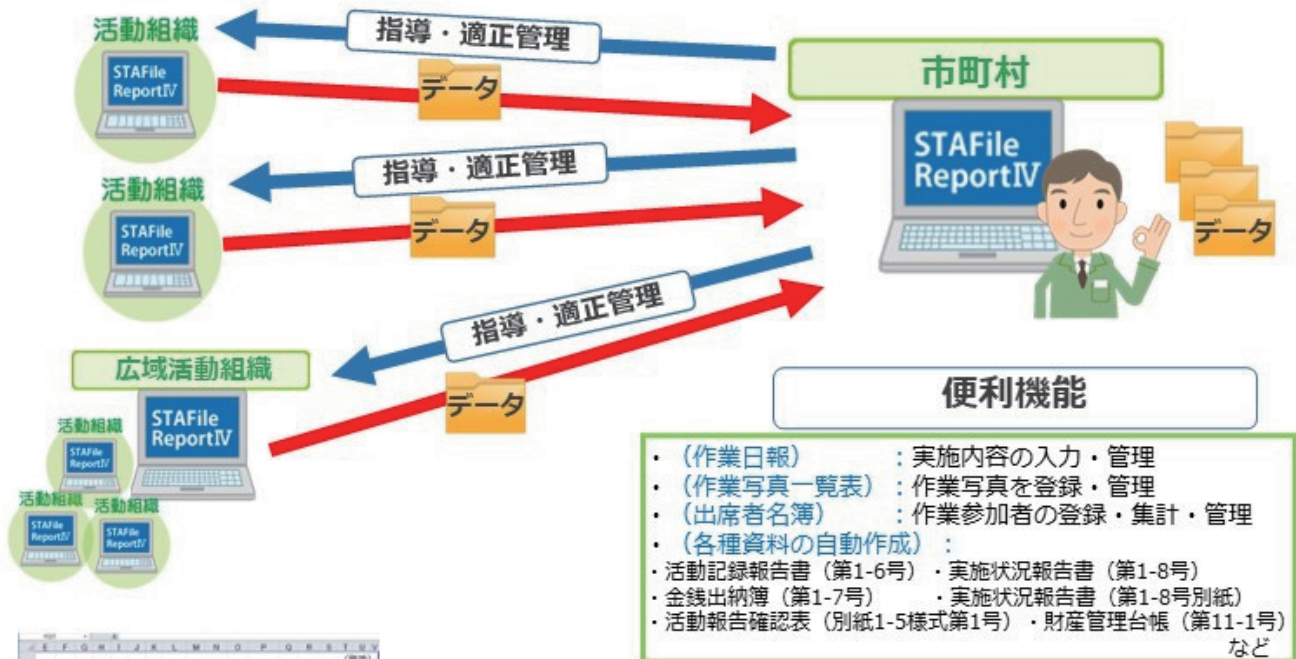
活動組織

STAFile ReportⅣ

指導・適正管理

データ

市町村

STAFile ReportⅣ

データ

活動組織

STAFile ReportⅣ

指導・適正管理

データ

指導・適正管理

広域活動組織

STAFile ReportⅣ

データ

活動組織

STAFile ReportⅣ

活動組織

STAFile ReportⅣ

活動組織

STAFile ReportⅣ

便利機能

・（作業日報）：実施内容の入力・管理
・（作業写真一覧表）：作業写真を登録・管理
・（出席者名簿）：作業参加者の登録・集計・管理
・（各種資料の自動作成）：
・活動記録報告書（第1-6号）・実施状況報告書（第1-8号）
・金銭出納簿（第1-7号）・実施状況報告書（第1-8号別紙）
・活動報告確認表（別紙1-5様式第1号）・財産管理台帳（第11-1号）
など